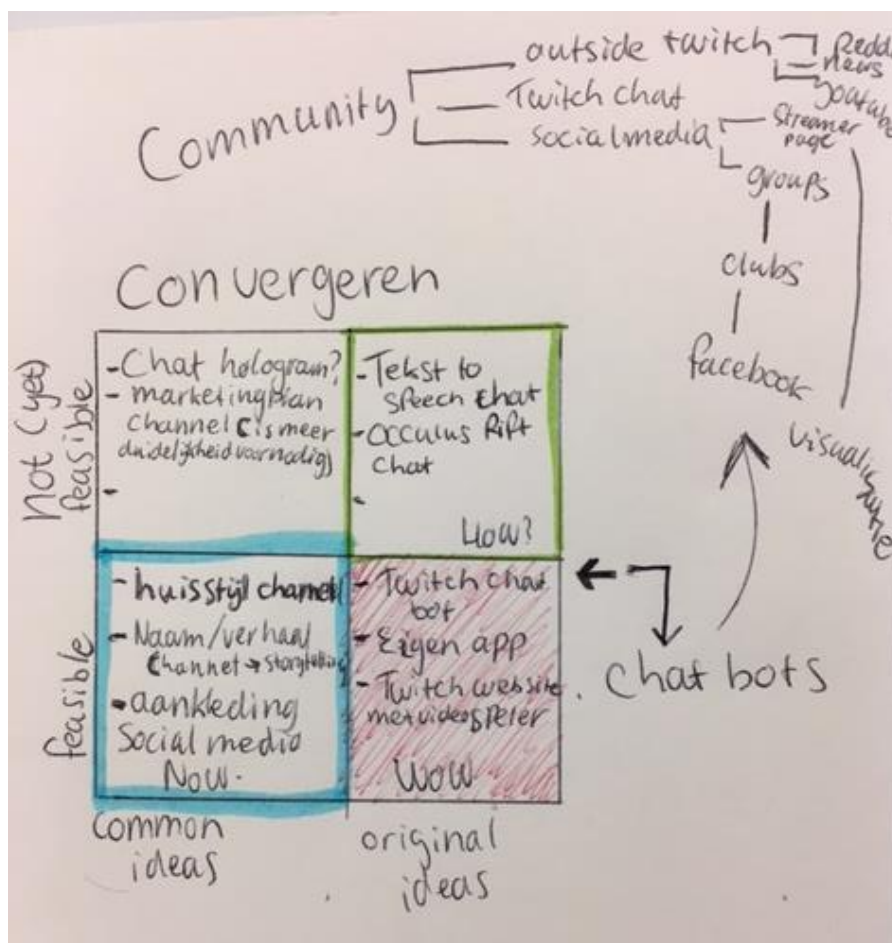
Community
outside twitch
Redd
News
Youtube
Twitch chat
Socialmedia
Streamer page
groups
clubs
facebook
Visualiseren

Convergeren

not (yet) feasible

-Chat hologram?
- marketingplan channel (is meer duidelijkheid voor nodig)
-

-Tekst to speech chat
-Occulus Rift Chat
-
How?

feasible

- huisstijl channel
- Naam/verhaal Channel → storytelling
- aankleding Social media
Now.

- Twitch chat bot
- Eigen app
- Twitch website met videospeler
WOW

Chat bots

common ideas

original ideas